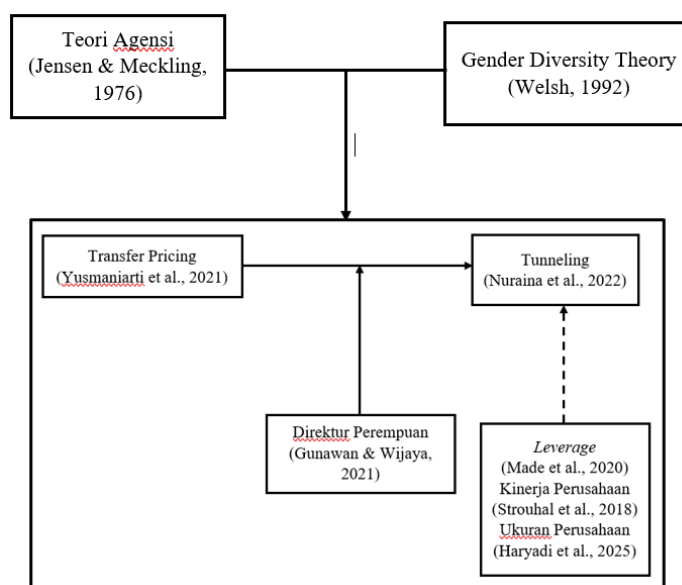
Teori Agensi
(Jensen & Meckling, 1976)

Gender Diversity Theory
(Welsh, 1992)

Transfer Pricing
(Yusmaniarti et al., 2021)

Tunneling
(Nuraina et al., 2022)

Direktur Perempuan
(Gunawan & Wijaya, 2021)

*Leverage*
(Made et al., 2020)
Kinerja Perusahaan
(Strouhal et al., 2018)
Ukuran Perusahaan
(Haryadi et al., 2025)